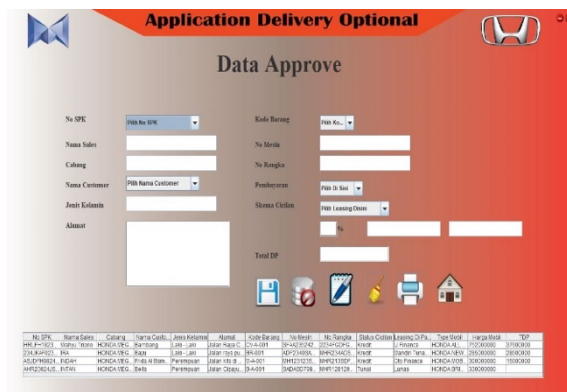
Application Delivery Optional

Data Approve

No SPK
Pilih No SPK
Nama Sales
Cabang
Nama Customer
Pilih Nama Customer
Jenis Kelamin
Alamat

Kode Barang
Pilih Ko...
No Mesin
No Rangka
Pembayaran
Pilih Di Sini
Skema Cicilan
Pilih Leasing Disini
%
Total DP

| No SPK | Nama Sales | Cabang | Nama Custo... | Jenis Kelamin | Alamat | Kode Barang | No Mesin | No Rangka | Status Cicilan | Leasing Di Pa... | Type Mobil | Harga Mobil | *DP |
|---|---|---|---|---|---|---|---|---|---|---|---|---|---|
| HRL/F/1823... | Wahyu Triono | HONDA MEG... | Rambang | Laki - Laki | Jalan Raya C... | D-A-001 | 9FAA2I5242... | 22HH22HG... | Kredit | U Finance | HONDA AL... | 712000000 | 37000000 |
| 234UKF823... | IRA | HONDA MEG... | Rian | Laki - Laki | Jalan rosi pu... | BR-001 | ADF23489A... | SMHZ14ACS... | Kredit | Mandiri Tuna... | HONDA NEW... | 295000000 | 28000000 |
| ASUD/F66824... | INDAH | HONDA MEG... | Frida Al Bani... | Perempuan | Jalan kita di... | BR-001 | SNH1212123... | SMHZ1200F... | Kredit | Oto Finance | HONDA MOB... | 300000000 | 15000000 |
| AHR23624US... | INTAN | HONDA MEG... | Bella | Perempuan | Jalan Olpaju... | BR-001 | SMDA00709... | SNR1128128... | Tunai | Lunas | HONDA BRI... | 300000000 | |